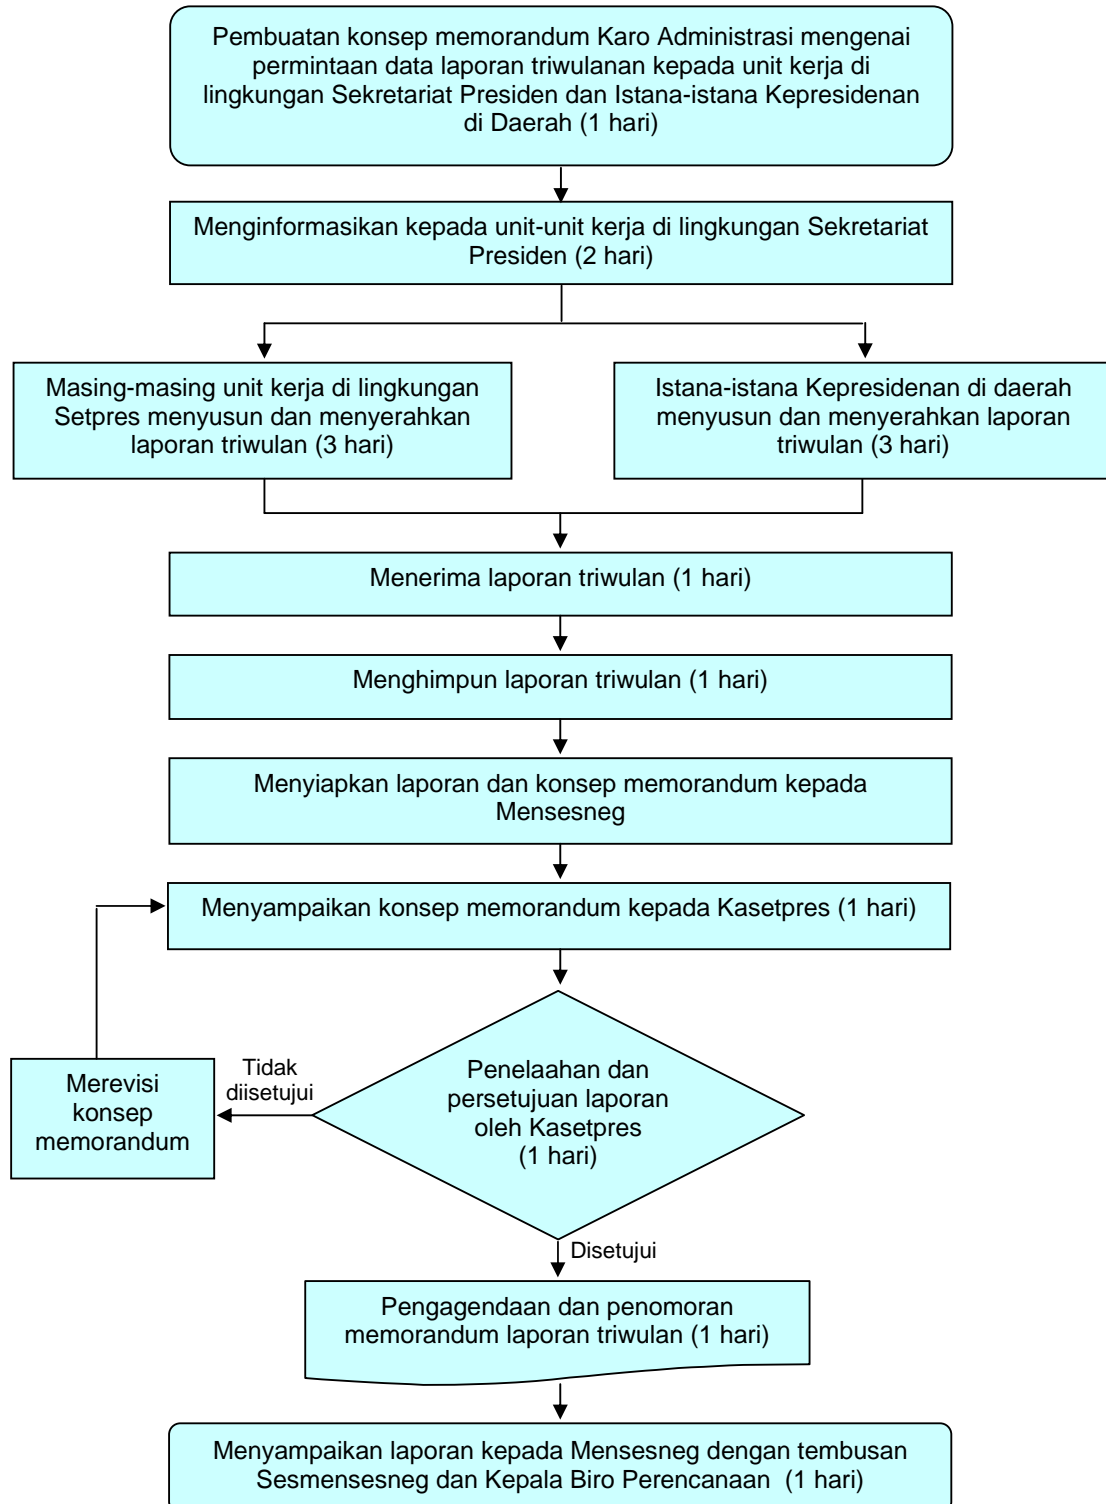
Pembuatan konsep memorandum Karo Administrasi mengenai permintaan data laporan triwulanan kepada unit kerja di lingkungan Sekretariat Presiden dan Istana-istana Kepresidenan di Daerah (1 hari)

Menginformasikan kepada unit-unit kerja di lingkungan Sekretariat Presiden (2 hari)

Masing-masing unit kerja di lingkungan Setpres menyusun dan menyerahkan laporan triwulan (3 hari)

Istana-istana Kepresidenan di daerah menyusun dan menyerahkan laporan triwulan (3 hari)

Menerima laporan triwulan (1 hari)

Menghimpun laporan triwulan (1 hari)

Menyiapkan laporan dan konsep memorandum kepada Mensesneg

Menyampaikan konsep memorandum kepada Kasetpres (1 hari)

Penelaahan dan persetujuan laporan oleh Kasetpres (1 hari)

Tidak diisetujui

Merevisi konsep memorandum

Disetujui

Pengagendaan dan penomoran memorandum laporan triwulan (1 hari)

Menyampaikan laporan kepada Mensesneg dengan tembusan Sesmensesneg dan Kepala Biro Perencanaan (1 hari)